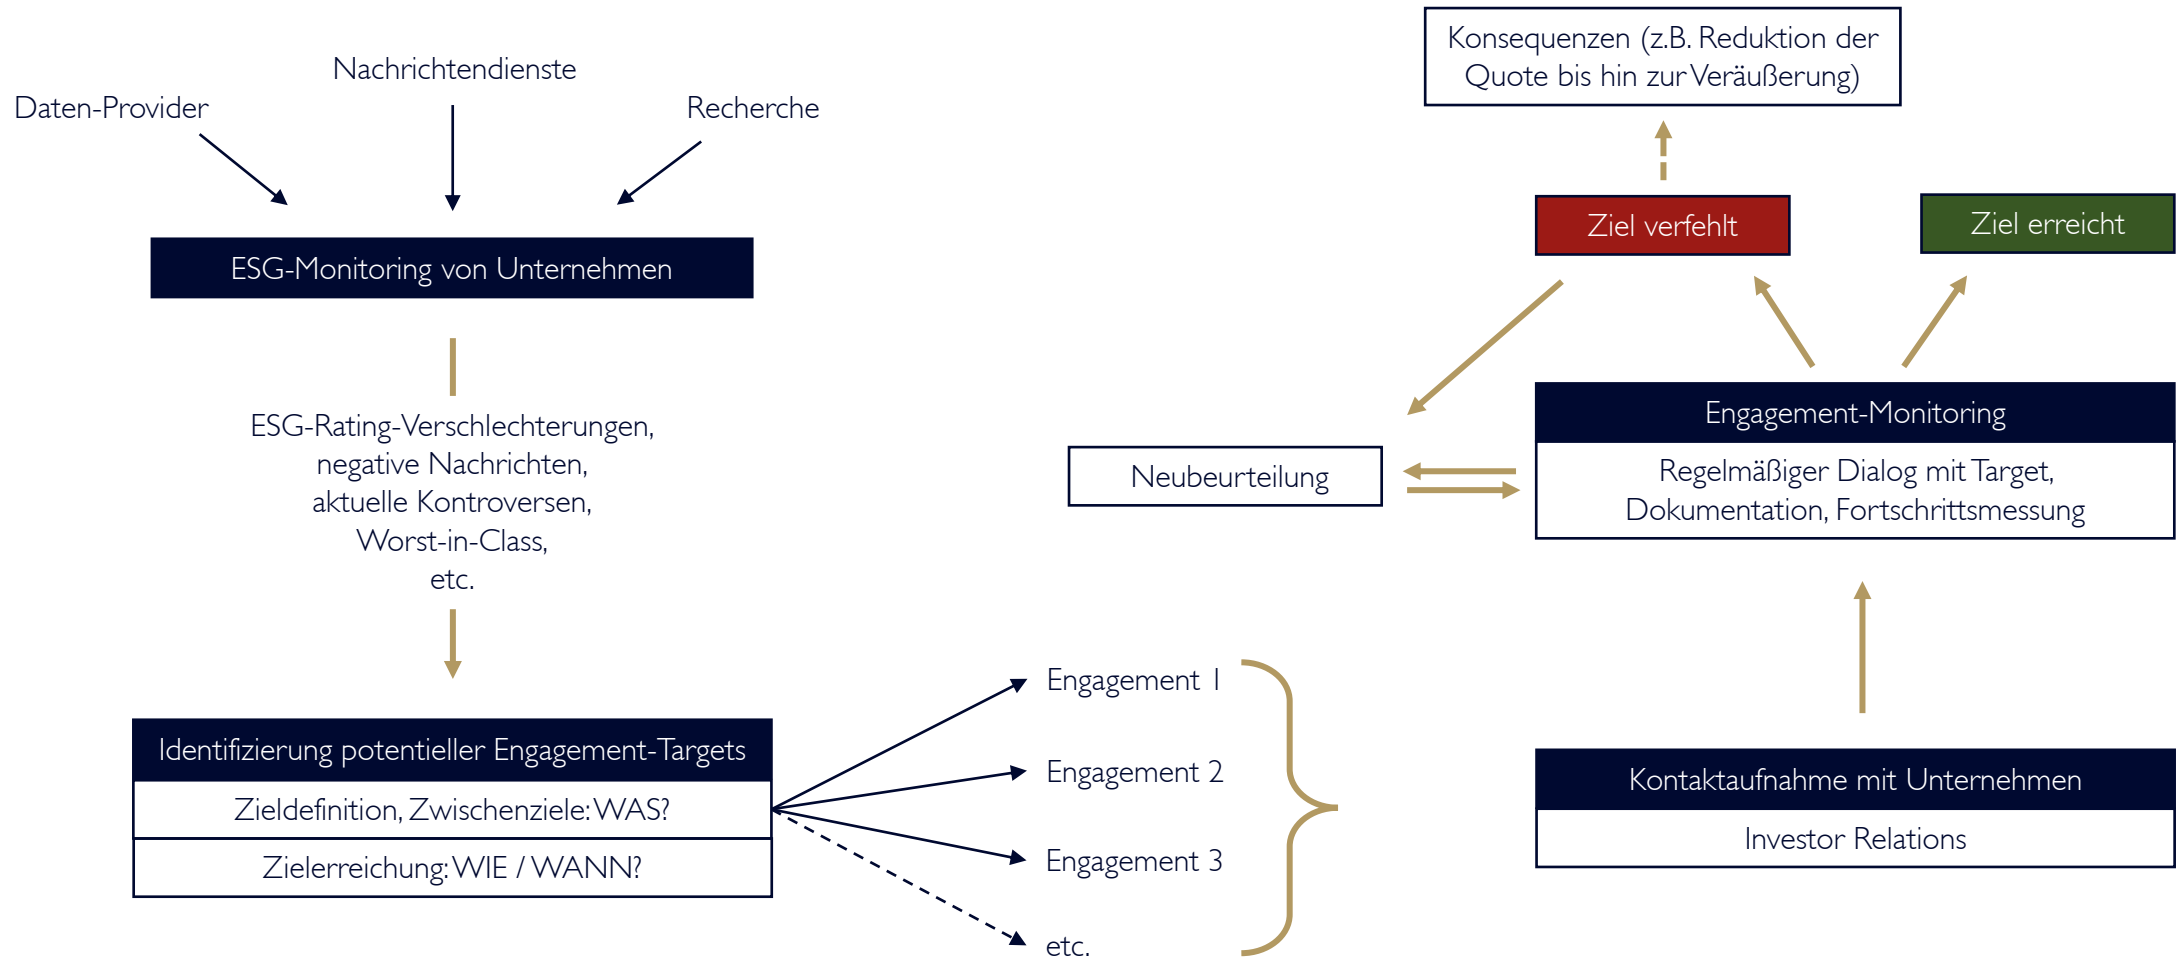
Nachrichtendienste

Daten-Provider

Recherche

ESG-Monitoring von Unternehmen

ESG-Rating-Verschlechterungen, negative Nachrichten, aktuelle Kontroversen, Worst-in-Class, etc.

Identifizierung potentieller Engagement-Targets

Zieldefinition, Zwischenziele: WAS?

Zielerreichung: WIE / WANN?

Engagement 1

Engagement 2

Engagement 3

etc.

Konsequenzen (z.B. Reduktion der Quote bis hin zur Veräußerung)

Ziel verfehlt

Ziel erreicht

Neubeurteilung

Engagement-Monitoring

Regelmäßiger Dialog mit Target, Dokumentation, Fortschrittsmessung

Kontaktaufnahme mit Unternehmen

Investor Relations